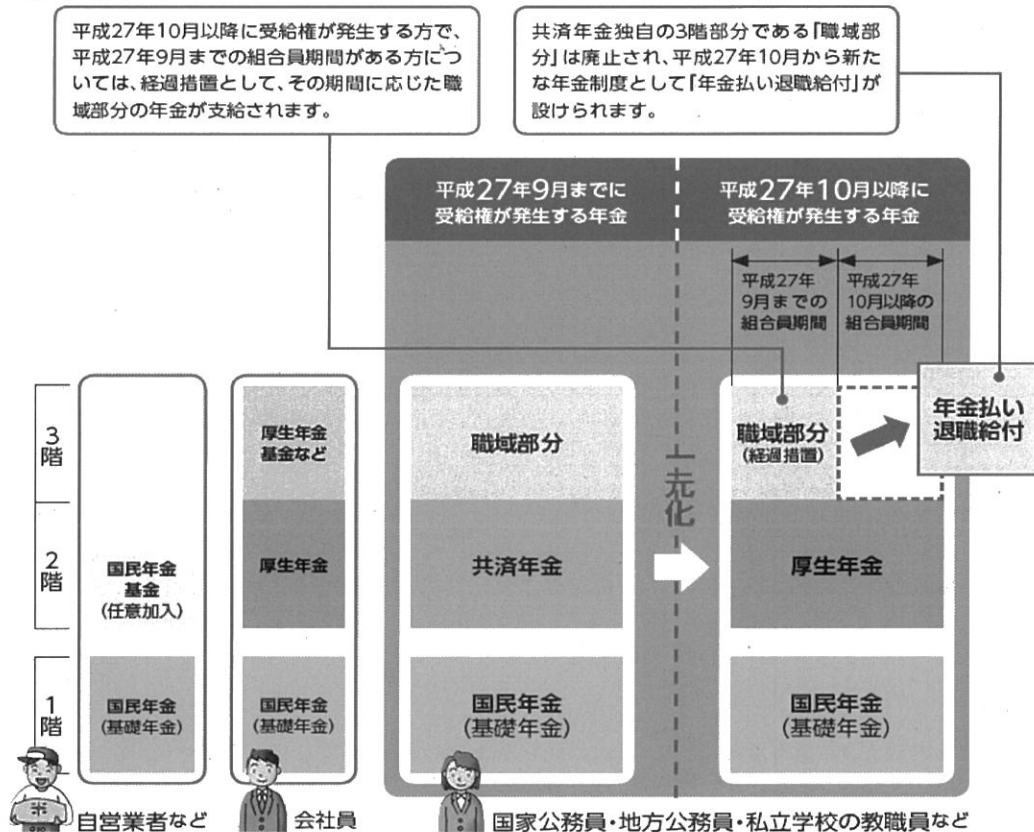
平成27年10月以降に受給権が発生する方で、平成27年9月までの組合員期間がある方については、経過措置として、その期間に応じた職域部分の年金が支給されます。

共済年金独自の3階部分である「職域部分」は廃止され、平成27年10月から新たな年金制度として「年金払い退職給付」が設けられます。

平成27年9月までに受給権が発生する年金

平成27年10月以降に受給権が発生する年金

平成27年9月までの組合員期間

平成27年10月以降の組合員期間

3階

2階

1階

国民年金基金(任意加入)

国民年金(基礎年金)

厚生年金基金など

厚生年金

国民年金(基礎年金)

職域部分

共済年金

国民年金(基礎年金)

一元化

職域部分(経過措置)

年金払い退職給付

厚生年金

国民年金(基礎年金)

自営業者など

会社員

国家公務員・地方公務員・私立学校の教職員など